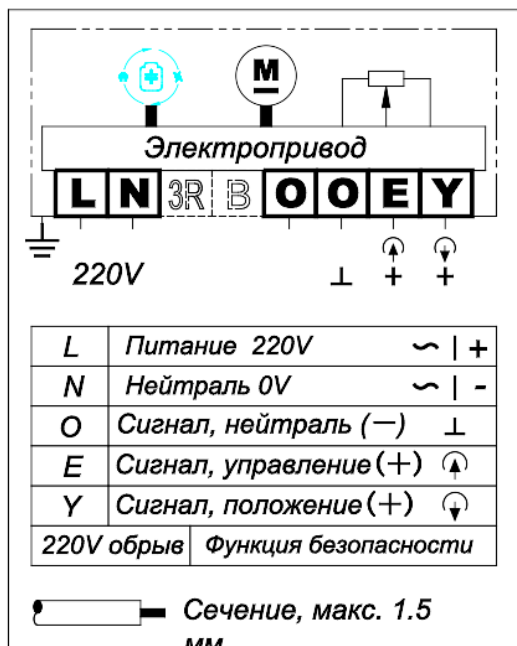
M

Электропривод

L N 3R B O O E Y

220V

⊥ + +

| L | Питание 220V | ∽ \| + |
|---|---|---|
| N | Нейтраль 0V | ∽ \| - |
| O | Сигнал, нейтраль (−) | ⊥ |
| E | Сигнал, управление (+) | |
| Y | Сигнал, положение (+) | |
| 220V обрыв | Функция безопасности | |

Сечение, макс. 1.5 мм